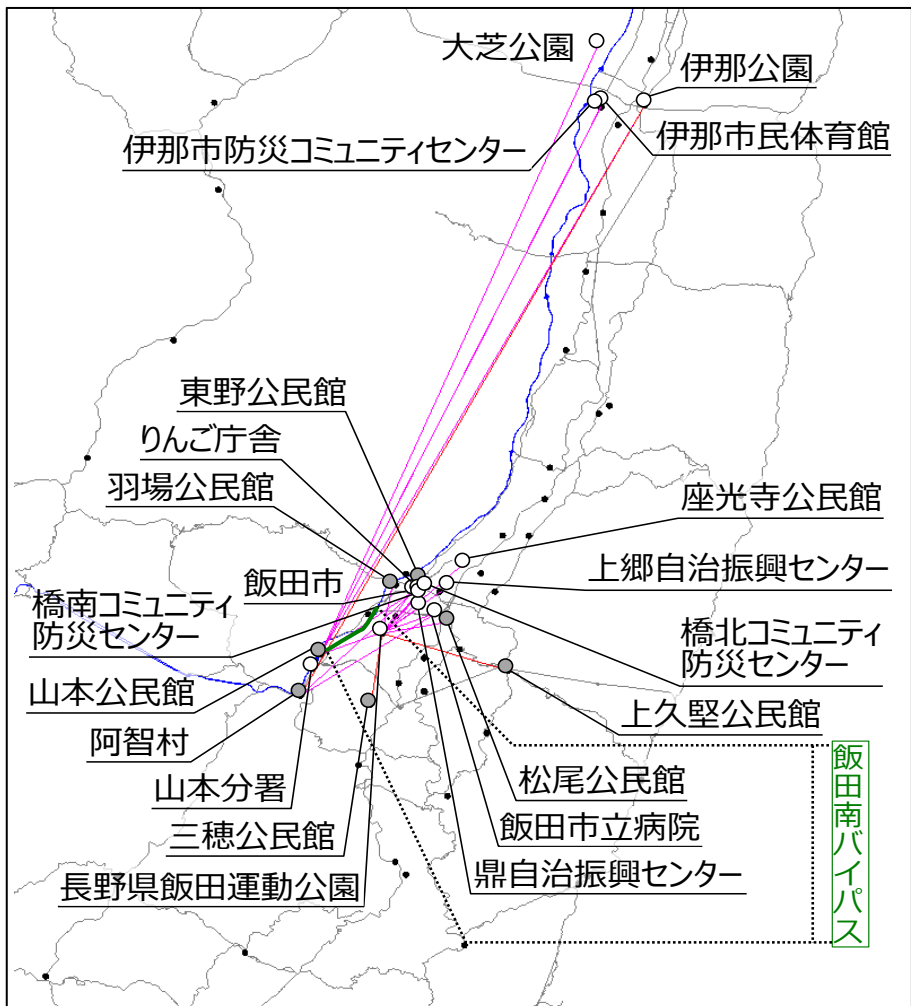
大芝公園
伊那公園
伊那市防災コミュニティセンター
伊那市民体育館
東野公民館
りんご庁舎
羽場公民館
座光寺公民館
飯田市
上郷自治振興センター
橋南コミュニティ防災センター
橋北コミュニティ防災センター
山本公民館
上久堅公民館
阿智村
飯田南バイパス
山本分署
松尾公民館
三穂公民館
飯田市立病院
長野県飯田運動公園
鼎自治振興センター